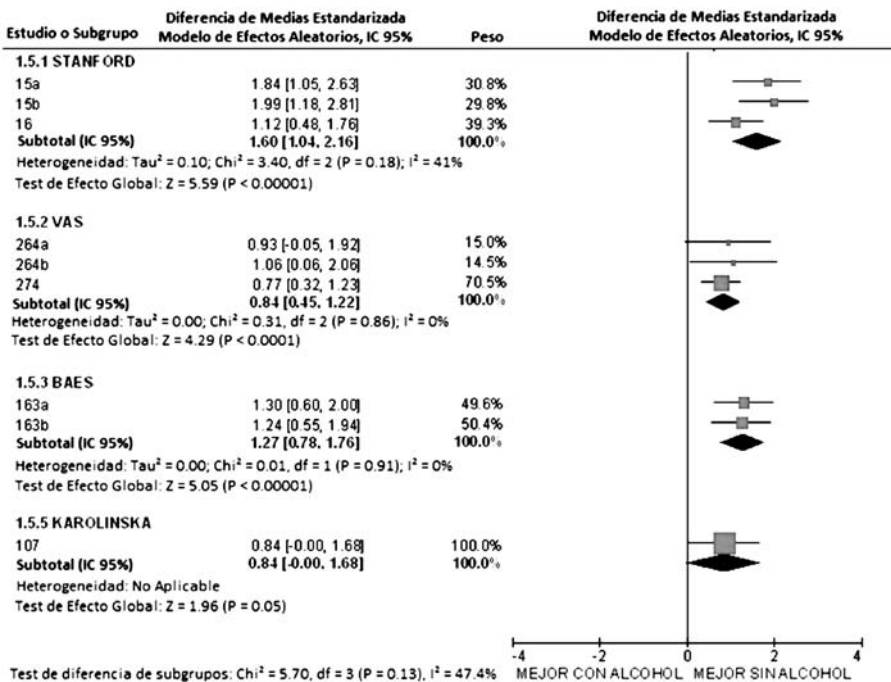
| Estudio o Subgrupo | Diferencia de Medias Estandarizada Modelo de Efectos Aleatorios, IC 95% | Peso |
|---|---|---|
| **1.5.1 STANFORD** | | |
| 15a | 1.84 [1.05, 2.63] | 30.8% |
| 15b | 1.99 [1.18, 2.81] | 29.8% |
| 16 | 1.12 [0.48, 1.76] | 39.3% |
| **Subtotal (IC 95%)** | **1.60 [1.04, 2.16]** | **100.0%** |

Heterogeneidad: Tau² = 0.10; Chi² = 3.40, df = 2 (P = 0.18); I² = 41%
Test de Efecto Global: Z = 5.59 (P < 0.00001)

| | | |
|---|---|---|
| **1.5.2 VAS** | | |
| 264a | 0.93 [-0.05, 1.92] | 15.0% |
| 264b | 1.06 [0.06, 2.06] | 14.5% |
| 274 | 0.77 [0.32, 1.23] | 70.5% |
| **Subtotal (IC 95%)** | **0.84 [0.45, 1.22]** | **100.0%** |

Heterogeneidad: Tau² = 0.00; Chi² = 0.31, df = 2 (P = 0.86); I² = 0%
Test de Efecto Global: Z = 4.29 (P < 0.0001)

| | | |
|---|---|---|
| **1.5.3 BAES** | | |
| 163a | 1.30 [0.60, 2.00] | 49.6% |
| 163b | 1.24 [0.55, 1.94] | 50.4% |
| **Subtotal (IC 95%)** | **1.27 [0.78, 1.76]** | **100.0%** |

Heterogeneidad: Tau² = 0.00; Chi² = 0.01, df = 1 (P = 0.91); I² = 0%
Test de Efecto Global: Z = 5.05 (P < 0.00001)

| | | |
|---|---|---|
| **1.5.5 KAROLINSKA** | | |
| 107 | 0.84 [-0.00, 1.68] | 100.0% |
| **Subtotal (IC 95%)** | **0.84 [-0.00, 1.68]** | **100.0%** |

Heterogeneidad: No Aplicable
Test de Efecto Global: Z = 1.96 (P = 0.05)

Test de diferencia de subgrupos: Chi² = 5.70, df = 3 (P = 0.13), I² = 47.4%

Diferencia de Medias Estandarizada
Modelo de Efectos Aleatorios, IC 95%

-4 -2 0 2 4
MEJOR CON ALCOHOL MEJOR SIN ALCOHOL